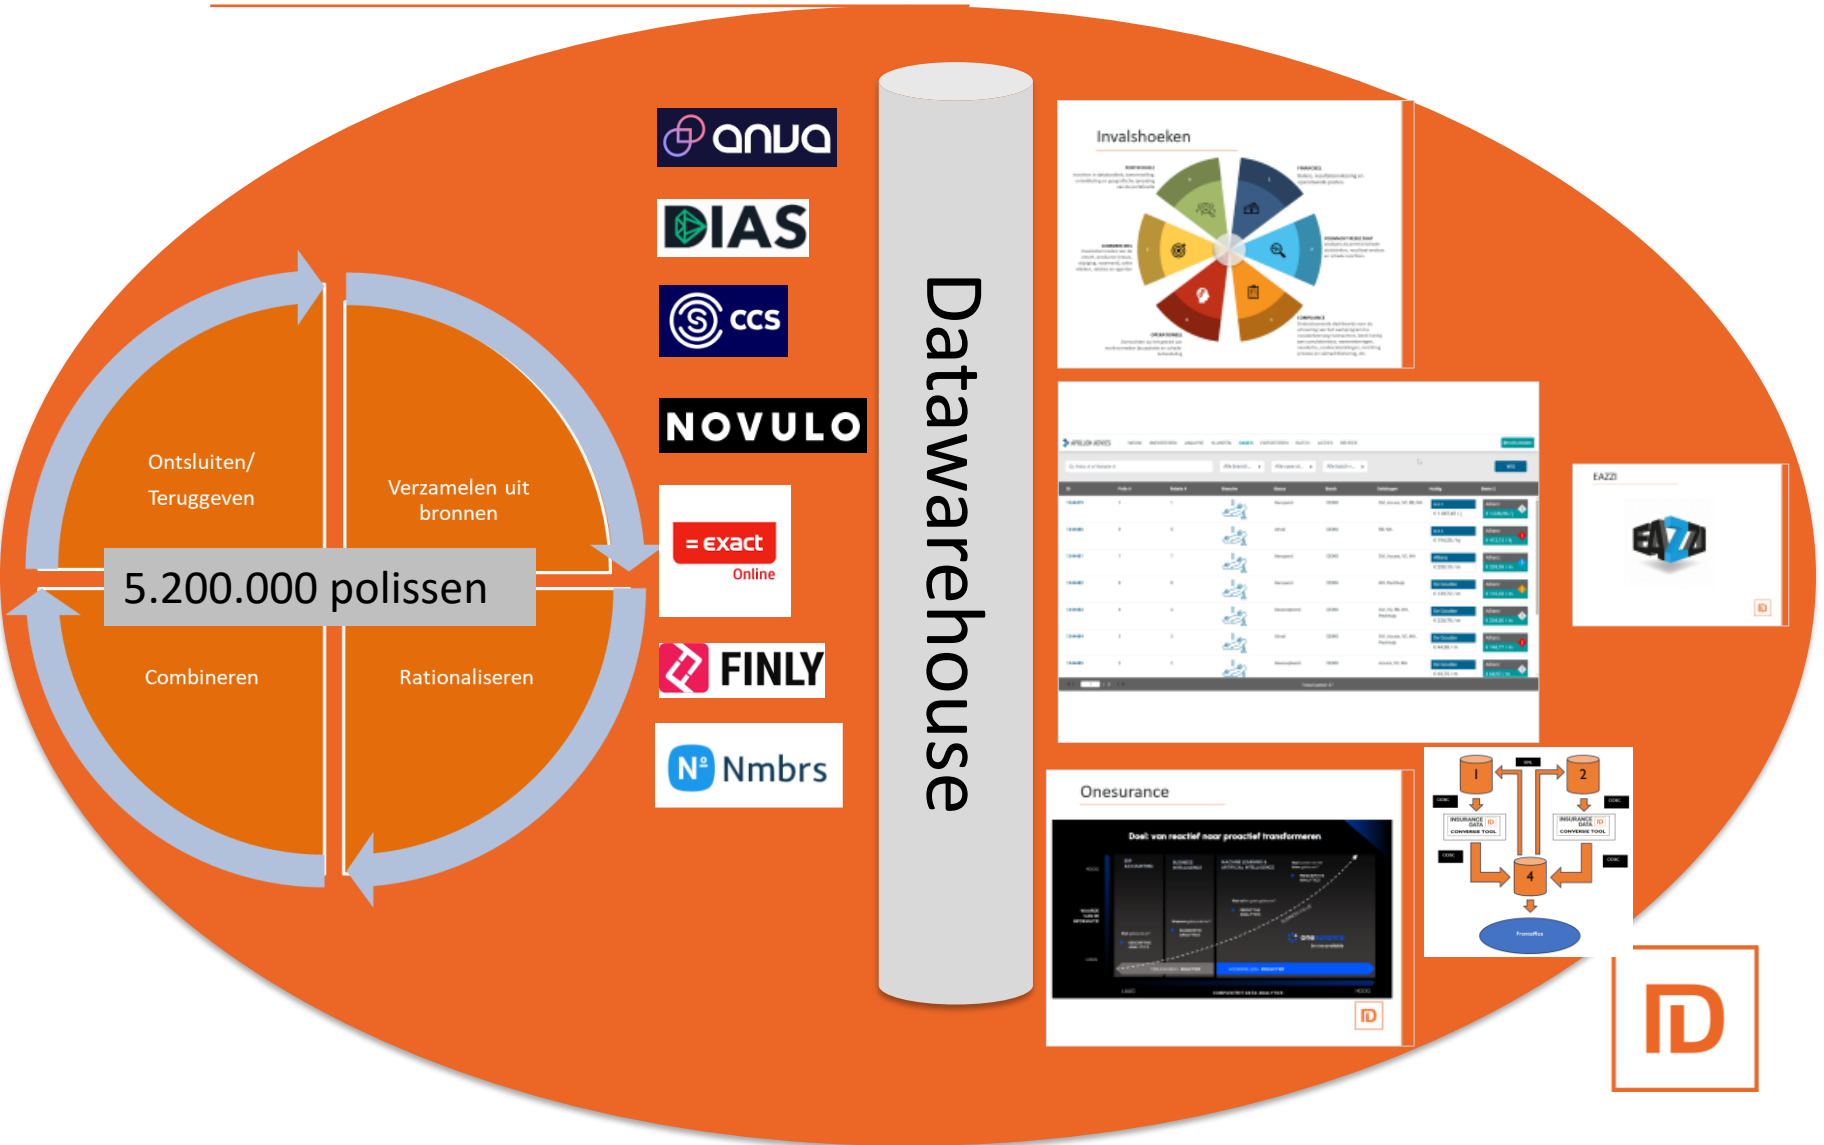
Ontsluiten/ Teruggeven

Verzamelen uit bronnen

5.200.000 polissen

Combineren

Rationaliseren

anva

DIAS

ccs

NOVULO

= exact Online

FINLY

Nº Nmbrs

Datawarehouse

Invalshoeken

EAZZI

Onesurance

Doel: van reactief naar proactief transformeren

1

2

INSURANCE DATA CONVERSIE TOOL

INSURANCE DATA CONVERSIE TOOL

4

Frontoffice